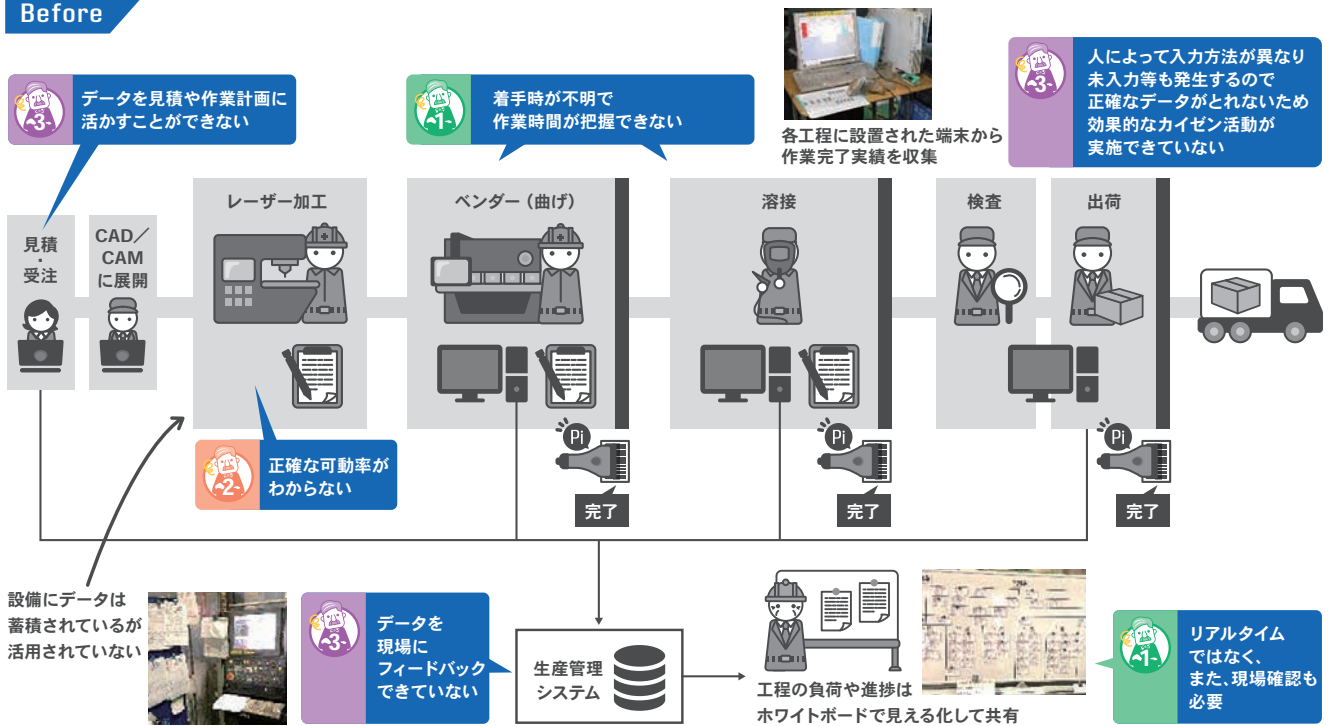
Before

-3-
データを見積や作業計画に活かすことができない

-1-
着手時が不明で作業時間が把握できない

各工程に設置された端末から作業完了実績を収集

-3-
人によって入力方法が異なり未入力等も発生するので正確なデータがとれないため効果的なカイゼン活動が実施できていない

見積・受注

CAD／CAM に展開

レーザー加工

ベンダー（曲げ）

溶接

検査

出荷

-2-
正確な可動率がわからない

Pi
完了

Pi
完了

Pi
完了

設備にデータは蓄積されているが活用されていない

-3-
データを現場にフィードバックできていない

生産管理システム

工程の負荷や進捗はホワイトボードで見える化して共有

-1-
リアルタイムではなく、また、現場確認も必要